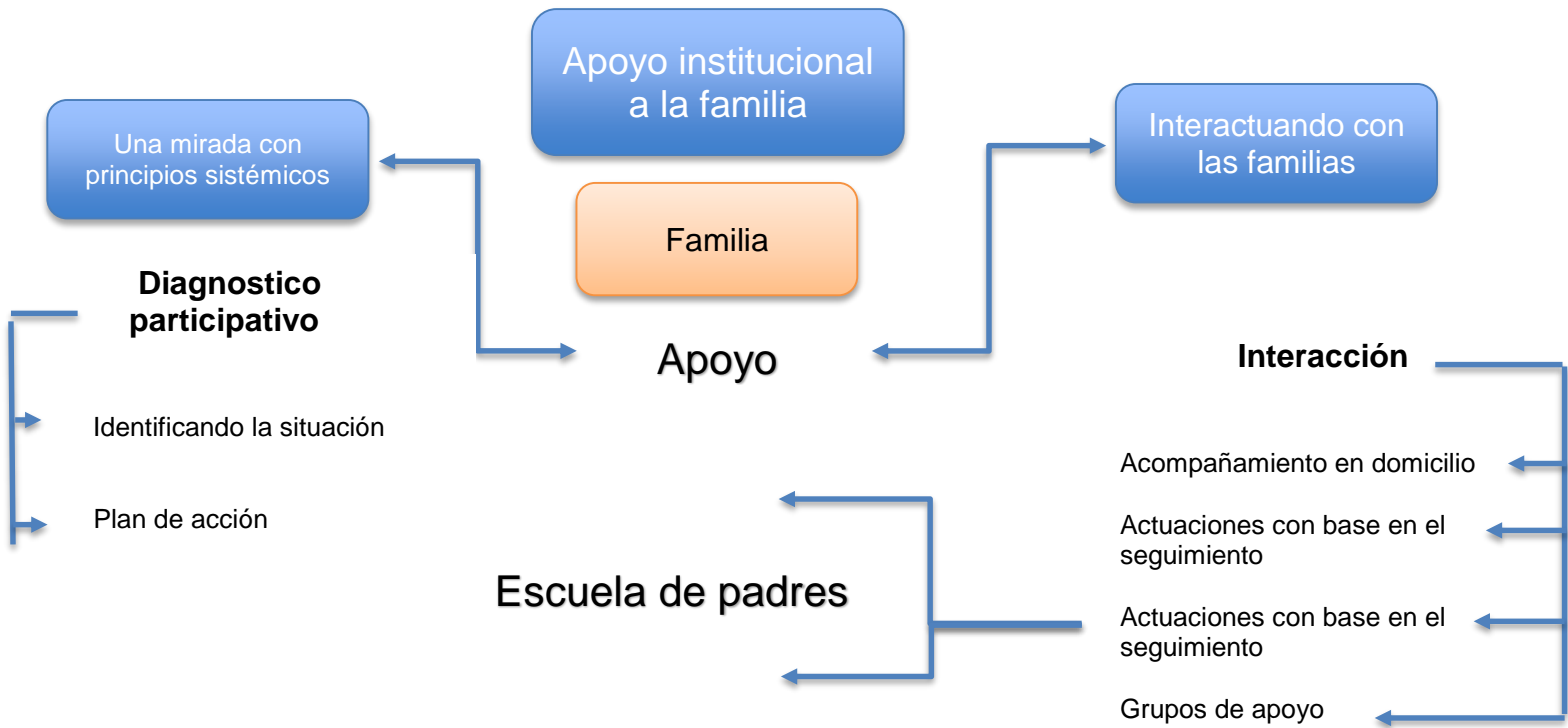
Apoyo institucional a la familia

Una mirada con principios sistémicos

Interactuando con las familias

Familia

Diagnostico participativo

Apoyo

Interacción

Identificando la situación

Plan de acción

Acompañamiento en domicilio

Actuaciones con base en el seguimiento

Escuela de padres

Actuaciones con base en el seguimiento

Grupos de apoyo